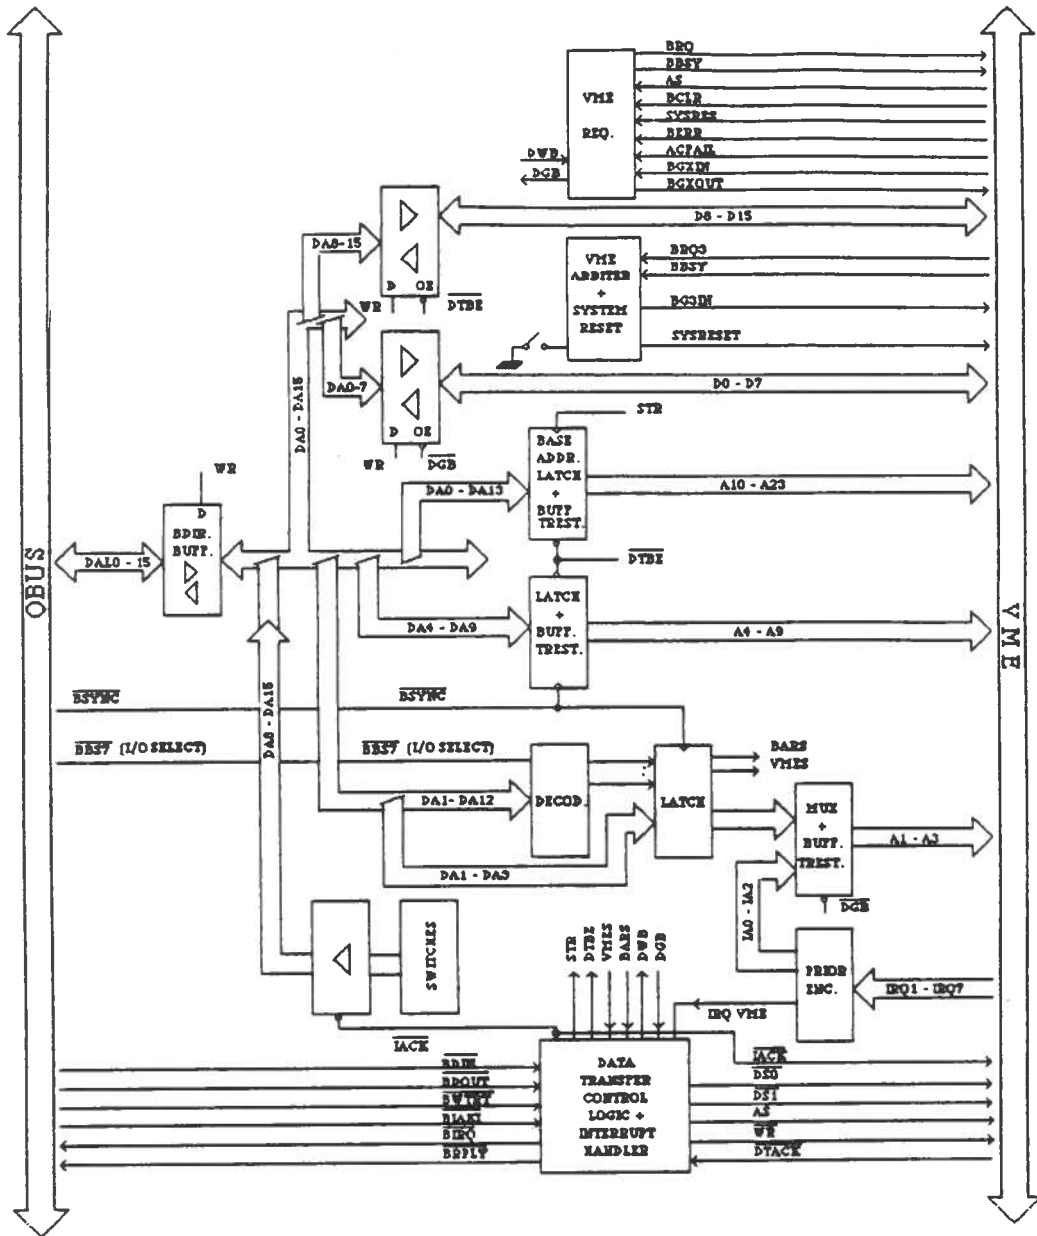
QBUS

VME

VME
REQ.

BRQ
BBSY
AS
BCLR
SYSRES
BERR
ACFAIL
BGXIN
BGXOUT

DWB
DGB

DA8-15
D8 - D15
$\overline{DTBE}$
D OE

VME
ARBITER
+
SYSTEM
RESET

BRQ3
BBSY
BG3IN
SYSRESET

WR
DA0 - DA15
DA0-7
D0 - D7
WR
D OE
$\overline{DGB}$

STR
BASE
ADDR.
LATCH
+
BUFF
TRIST.

DA0 - DA13
A10 - A23

WR
D
BDIR.
BUFF.

DAL0 - 15

$\overline{DTBE}$

LATCH
+
BUFF.
TRIST.

DA4 - DA9
A4 - A9

DA0 - DA15

$\overline{BSYNC}$
$\overline{BSYNC}$
$\overline{BBS7}$ (I/O SELECT)
$\overline{BBS7}$ (I/O SELECT)

DECOD.
LATCH
DA1- DA12
BARS
VMES

MUX
+
BUFF.
TRIST.
A1 - A3
DA1 - DA3
IA0 - IA2
$\overline{DGB}$

SWITCHES

STR
DTBE
VMES
BARS
DWB
DGB

PRIOR
ENC.
IRQ1 - IRQ7
IRQ VME

$\overline{IACK}$
$\overline{IACK}$
$\overline{BDIN}$
$\overline{BDOUT}$
$\overline{BWTBT}$
$\overline{BIAKI}$
$\overline{BIRQ}$
$\overline{BRPLY}$

DATA
TRANSFER
CONTROL
LOGIC +
INTERRUPT
HANDLER

$\overline{DS0}$
$\overline{DS1}$
$\overline{AS}$
$\overline{WR}$
$\overline{DTACK}$